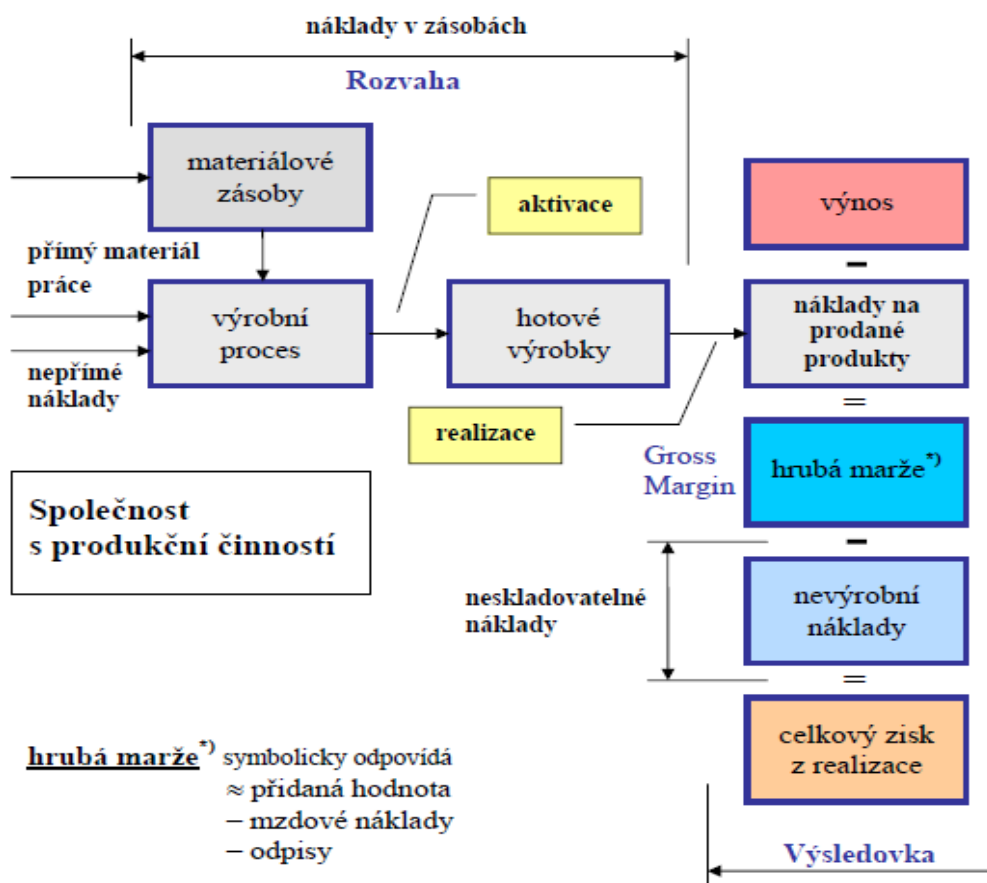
náklady v zásobách

Rozvaha

materiálové zásoby

aktivace

výnos

přímý materiál

práce

výrobní proces

hotové výrobky

−

náklady na prodané produkty

nepřímé náklady

=

realizace

Gross Margin

hrubá marže*)

Společnost s produkční činností

−

neskladovatelné náklady

nevýrobní náklady

=

celkový zisk z realizace

hrubá marže*) symbolicky odpovídá
≈ přidaná hodnota
− mzdové náklady
− odpisy

Výsledovka